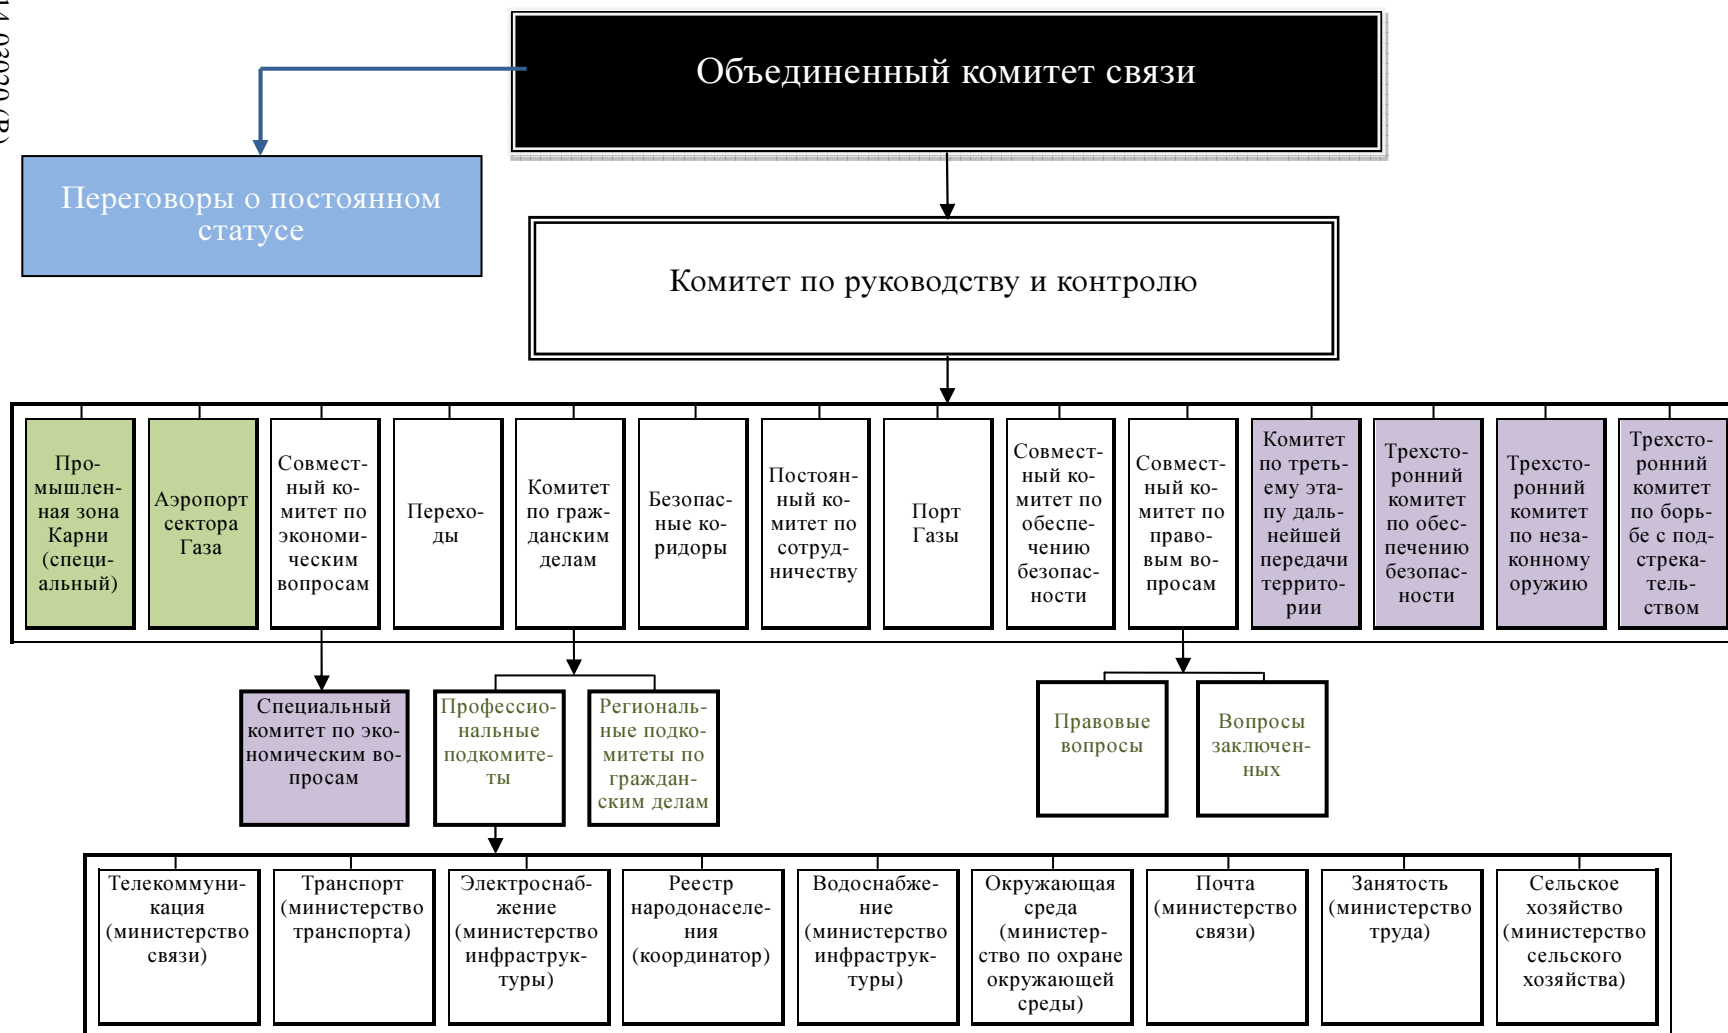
14-03020 (R)

Объединенный комитет связи

Переговоры о постоянном статусе

Комитет по руководству и контролю

Промышленная зона Карни (специальный)

Аэропорт сектора Газа

Совместный комитет по экономическим вопросам

Переходы

Комитет по гражданским делам

Безопасные коридоры

Постоянный комитет по сотрудничеству

Порт Газы

Совместный комитет по обеспечению безопасности

Совместный комитет по правовым вопросам

Комитет по третьему этапу дальнейшей передачи территории

Трехсторонний комитет по обеспечению безопасности

Трехсторонний комитет по незаконному оружию

Трехсторонний комитет по борьбе с подстрекательством

Специальный комитет по экономическим вопросам

Профессиональные подкомитеты

Региональные подкомитеты по гражданским делам

Правовые вопросы

Вопросы заключенных

Телекоммуникация (министерство связи)

Транспорт (министерство транспорта)

Электроснабжение (министерство инфраструктуры)

Реестр народонаселения (координатор)

Водоснабжение (министерство инфраструктуры)

Окружающая среда (министерство по охране окружающей среды)

Почта (министерство связи)

Занятость (министерство труда)

Сельское хозяйство (министерство сельского хозяйства)